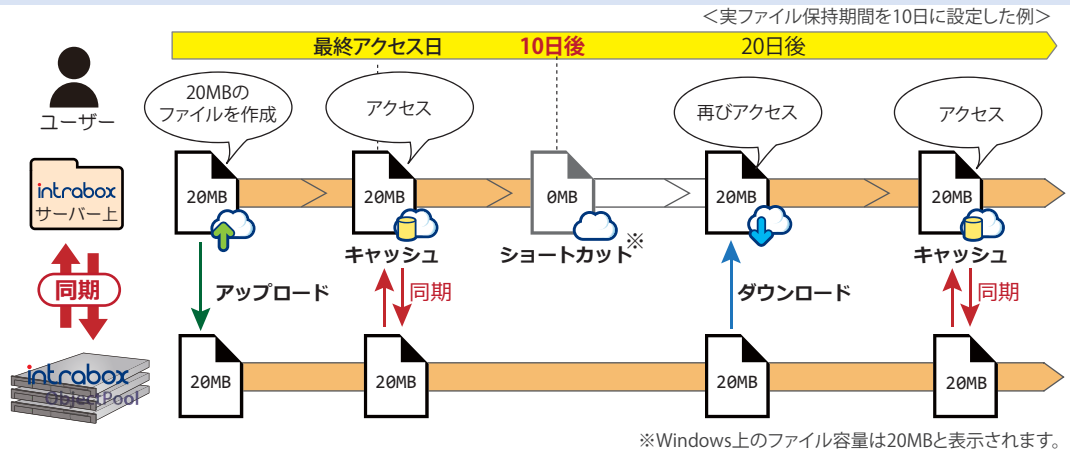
<実ファイル保持期間を10日に設定した例>

最終アクセス日　10日後　20日後

ユーザー

intrabox サーバー上

同期

intrabox ObjectPool

20MBのファイルを作成

20MB

アップロード

20MB

アクセス

20MB

キャッシュ

同期

20MB

0MB

ショートカット※

再びアクセス

20MB

ダウンロード

20MB

アクセス

20MB

キャッシュ

同期

20MB

※Windows上のファイル容量は20MBと表示されます。